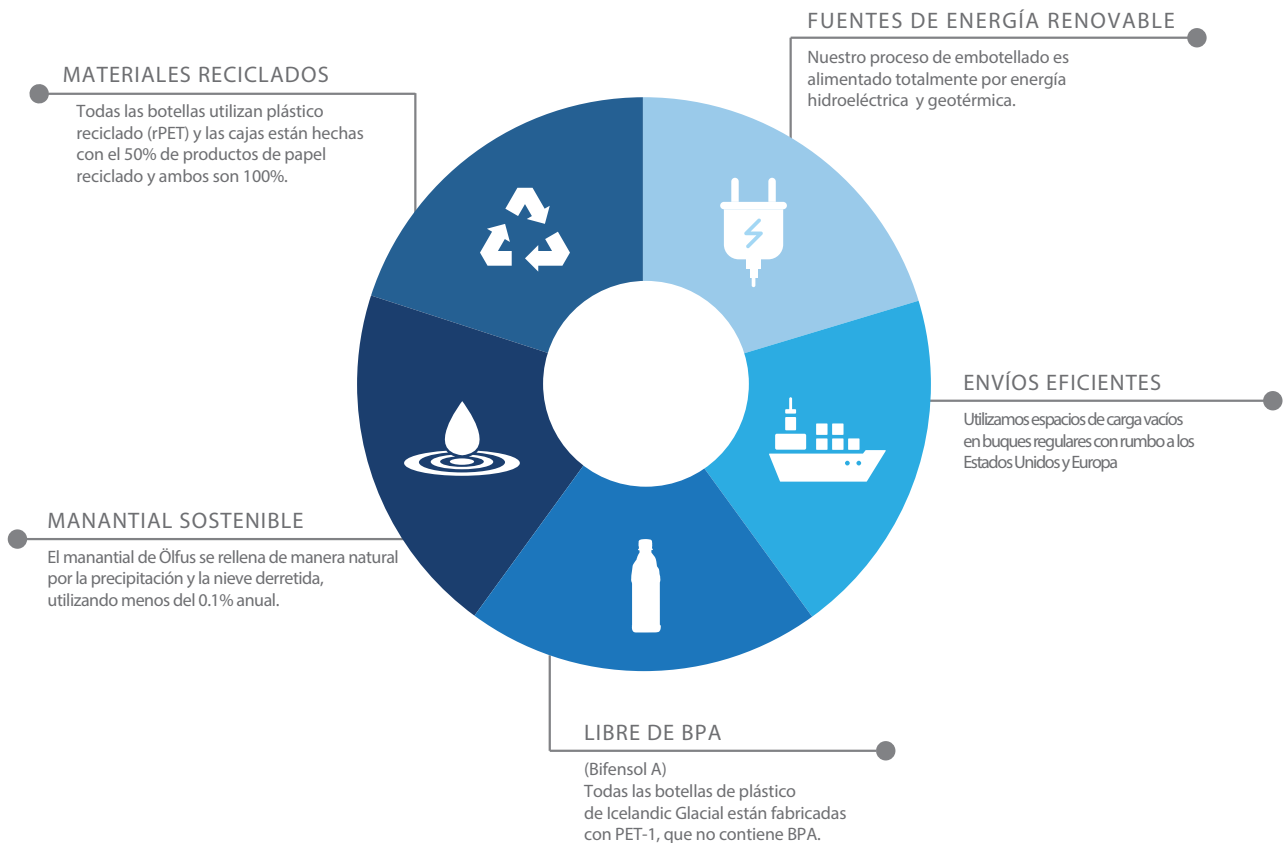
MATERIALES RECICLADOS

Todas las botellas utilizan plástico reciclado (rPET) y las cajas están hechas con el 50% de productos de papel reciclado y ambos son 100%.

FUENTES DE ENERGÍA RENOVABLE

Nuestro proceso de embotellado es alimentado totalmente por energía hidroeléctrica y geotérmica.

ENVÍOS EFICIENTES

Utilizamos espacios de carga vacíos en buques regulares con rumbo a los Estados Unidos y Europa

MANANTIAL SOSTENIBLE

El manantial de Ölfus se rellena de manera natural por la precipitación y la nieve derretida, utilizando menos del 0.1% anual.

LIBRE DE BPA

(Bifensol A)
Todas las botellas de plástico de Icelandic Glacial están fabricadas con PET-1, que no contiene BPA.